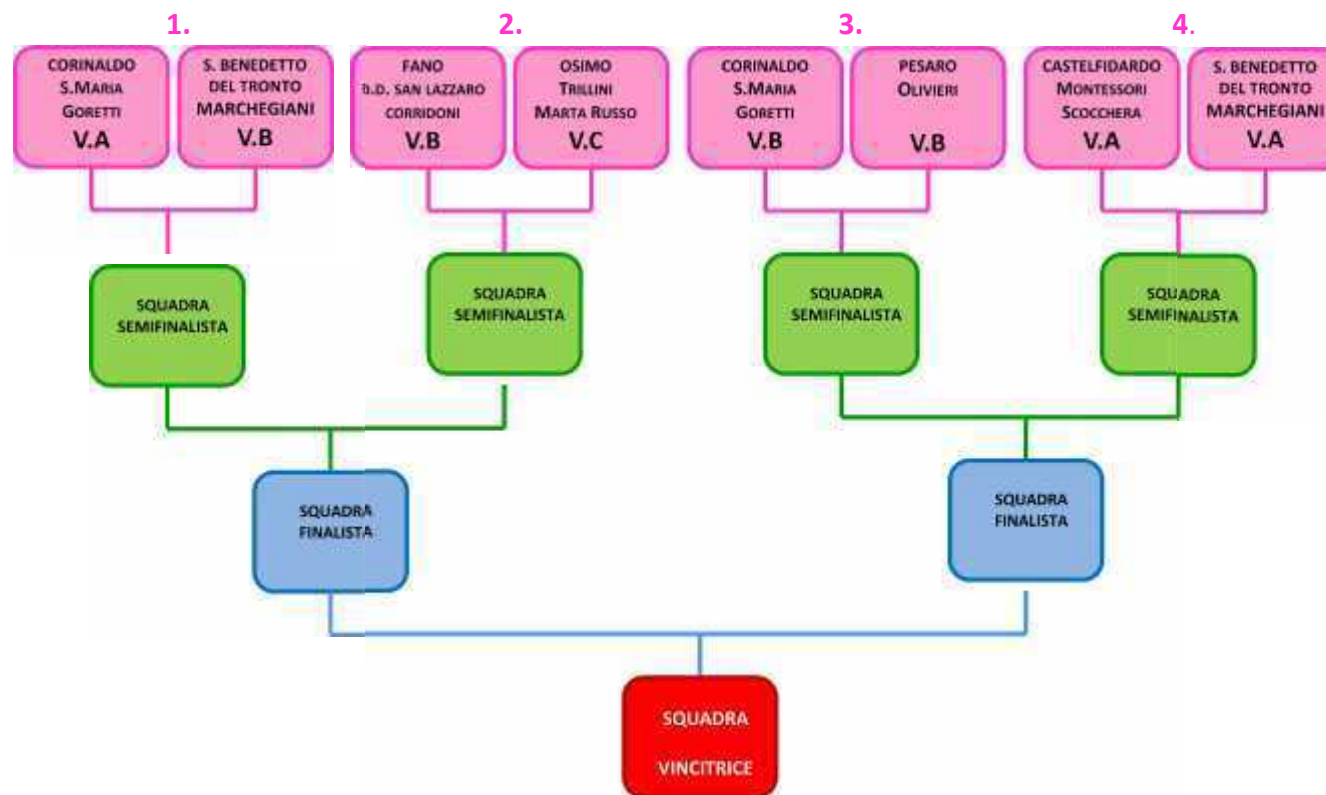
1.

CORINALDO S.MARIA GORETTI V.A

S. BENEDETTO DEL TRONTO MARCHEGIANI V.B

2.

FANO D.D. SAN LAZZARO CORRIDONI V.B

OSIMO TRILLINI MARTA RUSSO V.C

3.

CORINALDO S.MARIA GORETTI V.B

PESARO OLIVIERI V.B

4.

CASTELFIDARDO MONTESSORI SCOCCHERA V.A

S. BENEDETTO DEL TRONTO MARCHEGIANI V.A

SQUADRA SEMIFINALISTA

SQUADRA SEMIFINALISTA

SQUADRA SEMIFINALISTA

SQUADRA SEMIFINALISTA

SQUADRA FINALISTA

SQUADRA FINALISTA

SQUADRA VINCITRICE